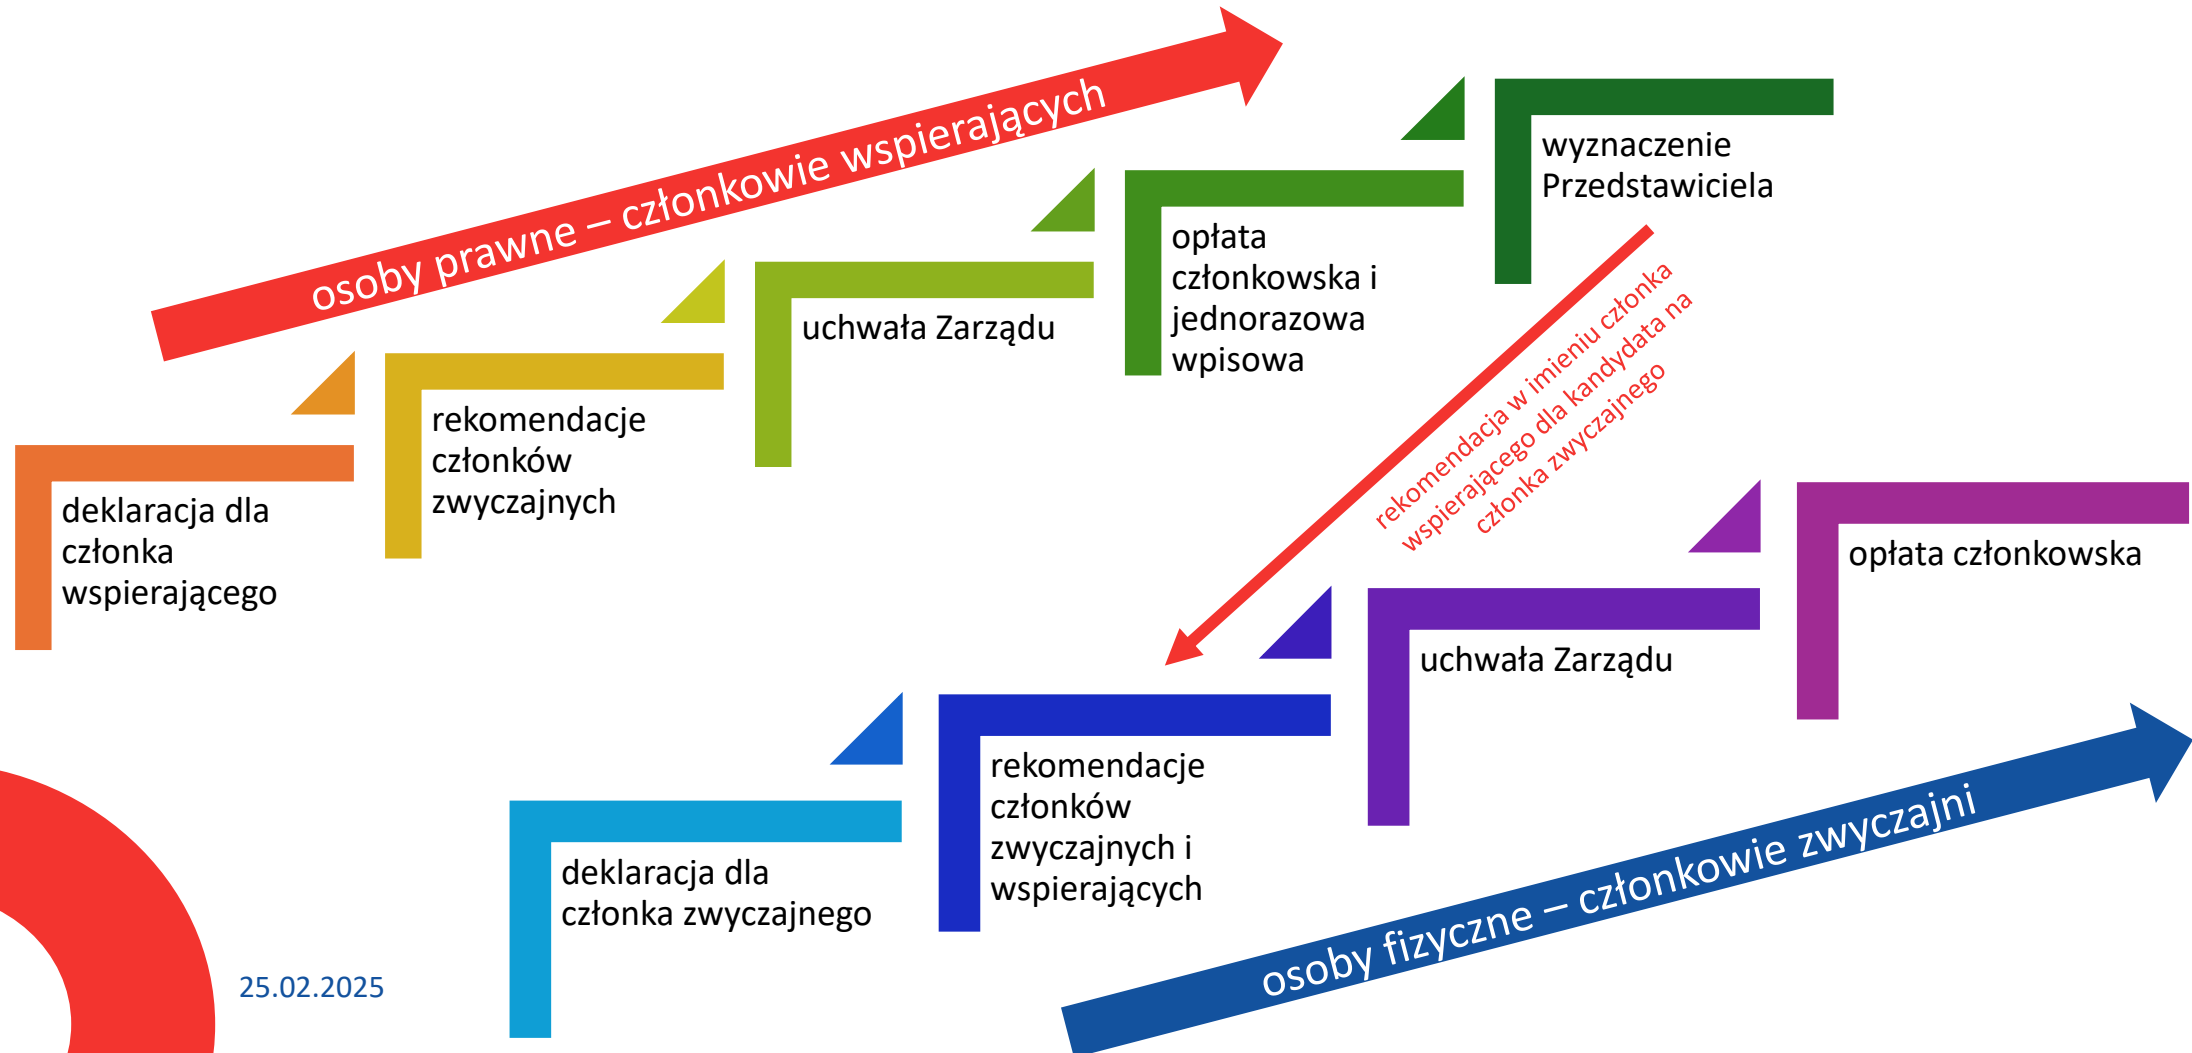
osoby prawne – członkowie wspierających

deklaracja dla członka wspierającego

rekomendacje członków zwyczajnych

uchwała Zarządu

opłata członkowska i jednorazowa wpisowa

wyznaczenie Przedstawiciela

rekomendacja w imieniu członka wspierającego dla kandydata na członka zwyczajnego

deklaracja dla członka zwyczajnego

rekomendacje członków zwyczajnych i wspierających

uchwała Zarządu

opłata członkowska

osoby fizyczne – członkowie zwyczajni

25.02.2025